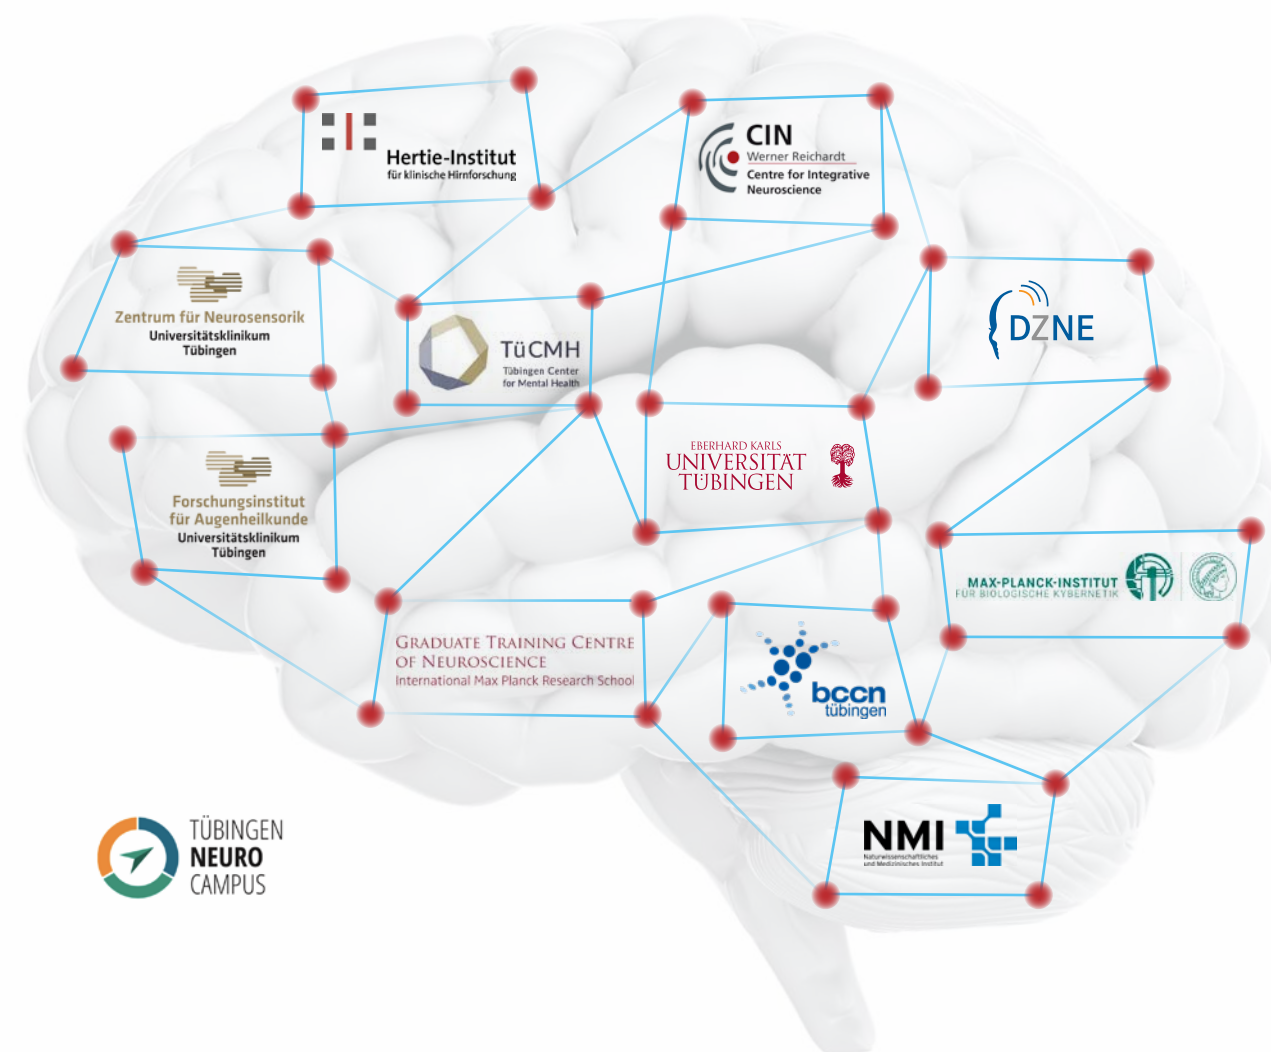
Hertie-Institut
für klinische Hirnforschung

CIN
Werner Reichardt
Centre for Integrative Neuroscience

Zentrum für Neurosensorik
Universitätsklinikum Tübingen

TüCMH
Tübingen Center for Mental Health

DZNE

EBERHARD KARLS
UNIVERSITÄT
TÜBINGEN

Forschungsinstitut für Augenheilkunde
Universitätsklinikum Tübingen

MAX-PLANCK-INSTITUT
FÜR BIOLOGISCHE KYBERNETIK

GRADUATE TRAINING CENTRE OF NEUROSCIENCE
International Max Planck Research School

bccn
tübingen

NMI
Naturwissenschaftliches und Medizinisches Institut

TÜBINGEN
NEURO
CAMPUS